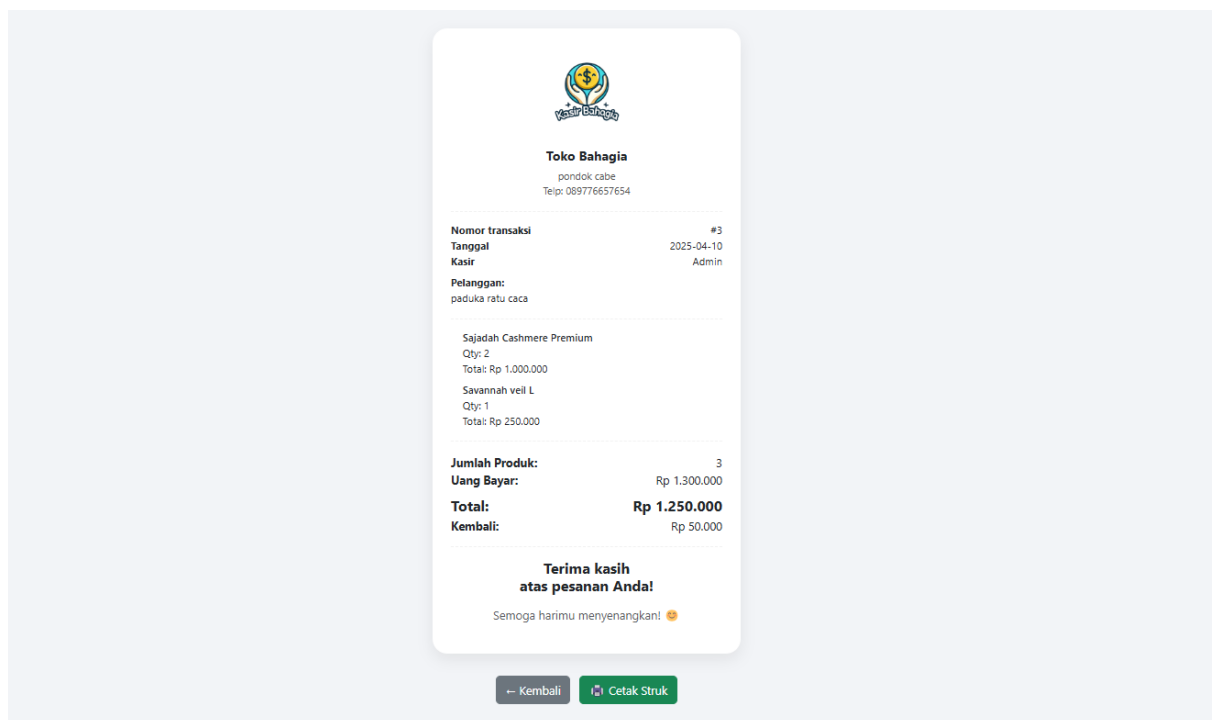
Kasir Bahagia

Toko Bahagia
pondok cabe
Telp: 089776657654

Nomor transaksi #3
Tanggal 2025-04-10
Kasir Admin

Pelanggan:
paduka ratu caca

Sajadah Cashmere Premium
Qty: 2
Total: Rp 1.000.000

Savannah veil L
Qty: 1
Total: Rp 250.000

Jumlah Produk: 3
Uang Bayar: Rp 1.300.000
Total: Rp 1.250.000
Kembali: Rp 50.000

Terima kasih
atas pesanan Anda!

Semoga harimu menyenangkan! 😊

← Kembali
Cetak Struk